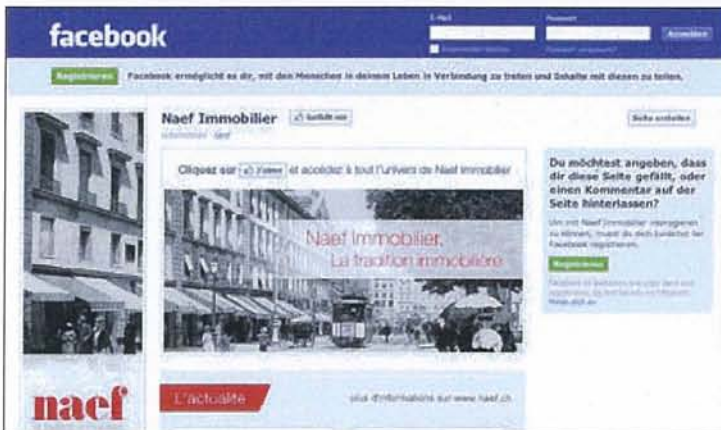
facebook

E-Mail

Passwort

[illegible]

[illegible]

Anmelden

Registrieren

Facebook ermöglicht es dir, mit den Menschen in deinem Leben in Verbindung zu treten und Inhalte mit diesen zu teilen.

Naef Immobilier

Gefällt mir

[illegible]

Seite erstellen

Cliquez sur J'aime et accédez à tout l'univers de Naef Immobilier

Naef Immobilier,
La tradition immobilière

Du möchtest angeben, dass dir diese Seite gefällt, oder einen Kommentar auf der Seite hinterlassen?

Um mit Naef Immobilier interagieren zu können, musst du dich zunächst bei Facebook registrieren.

Registrieren

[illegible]

naef

L'actualité

plus d'informations sur www.naef.ch